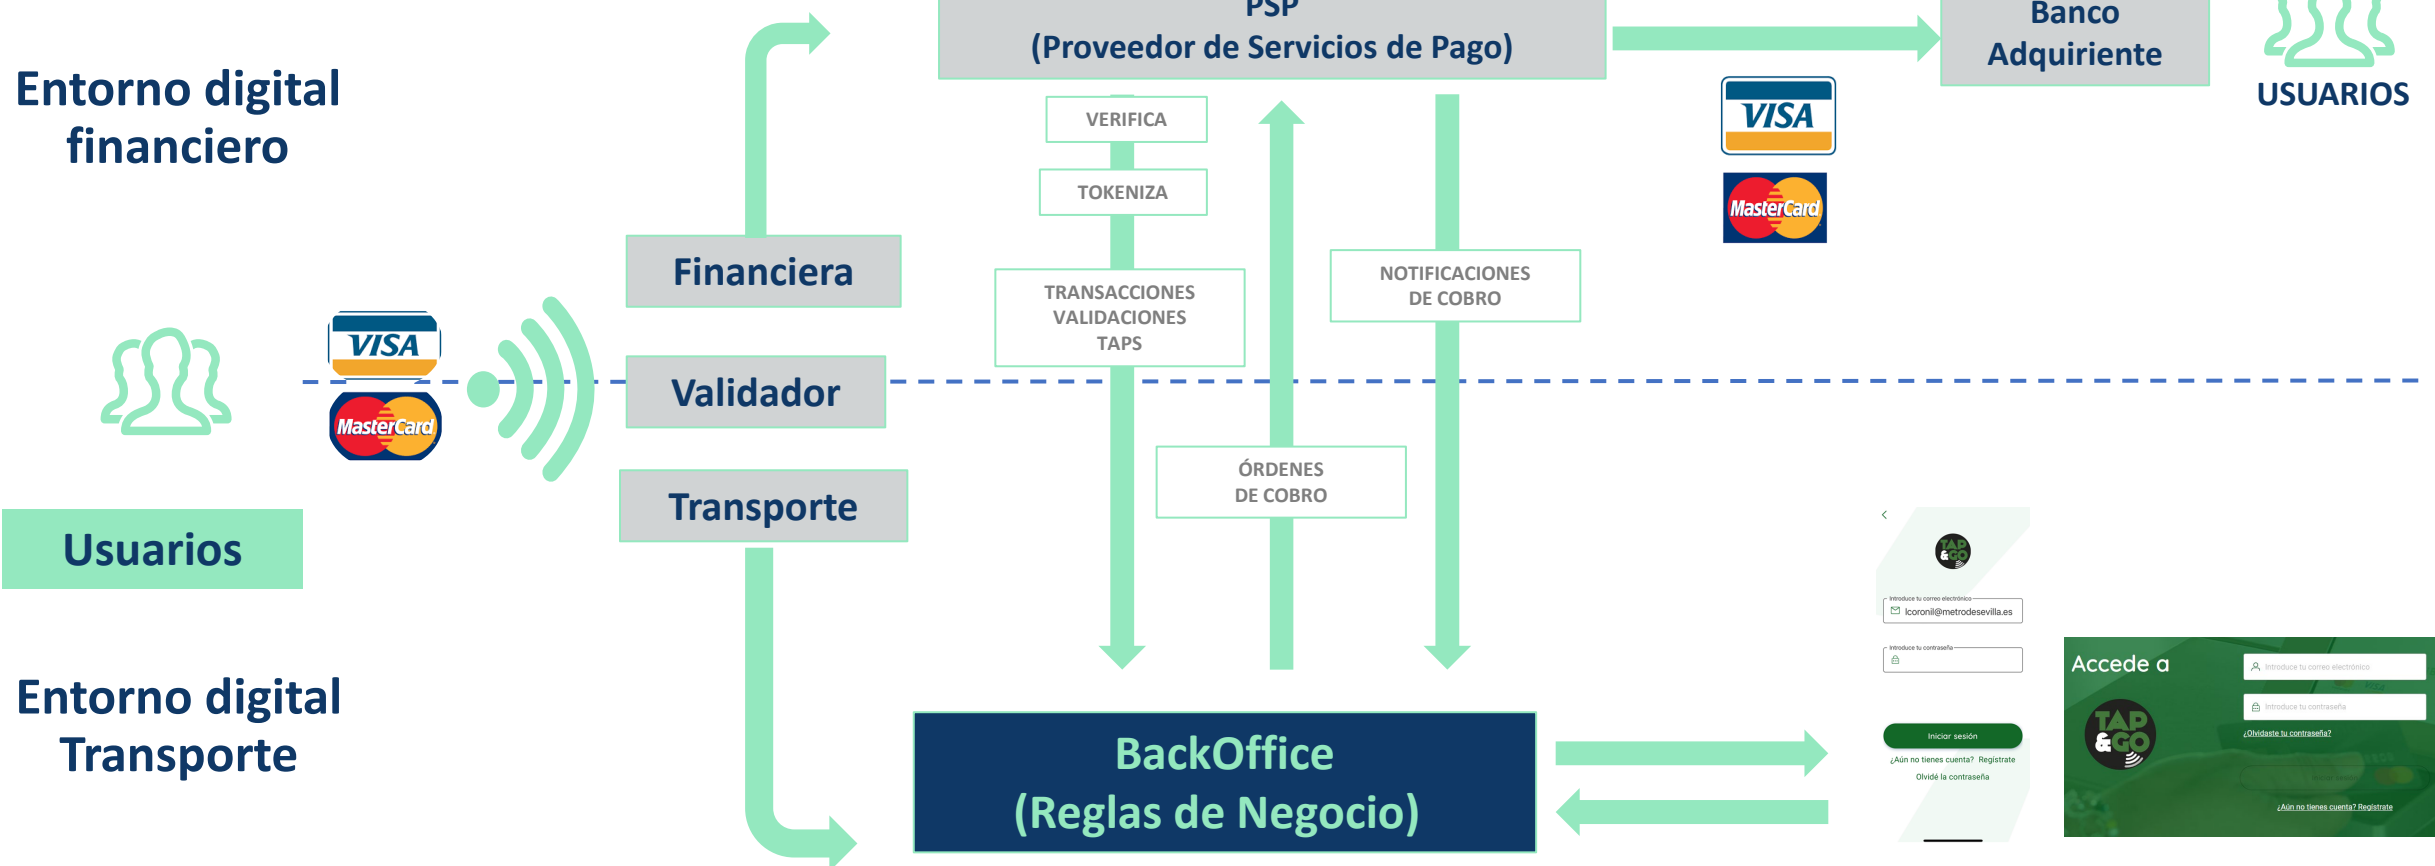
Entorno digital financiero

PSP
(Proveedor de Servicios de Pago)

Banco Adquiriente

USUARIOS

VISA

MasterCard

VERIFICA

TOKENIZA

TRANSACCIONES
VALIDACIONES
TAPS

NOTIFICACIONES
DE COBRO

Financiera

Validador

Transporte

VISA

MasterCard

Usuarios

ÓRDENES
DE COBRO

Entorno digital Transporte

BackOffice
(Reglas de Negocio)

TAP &GO

Introduce tu correo electrónico
lcoronil@metrodesevilla.es

Introduce tu contraseña

Iniciar sesión

¿Aún no tienes cuenta? Regístrate

Olvidé la contraseña

Accede a

TAP &GO

Introduce tu correo electrónico

Introduce tu contraseña

¿Olvidaste tu contraseña?

¿Aún no tienes cuenta? Regístrate